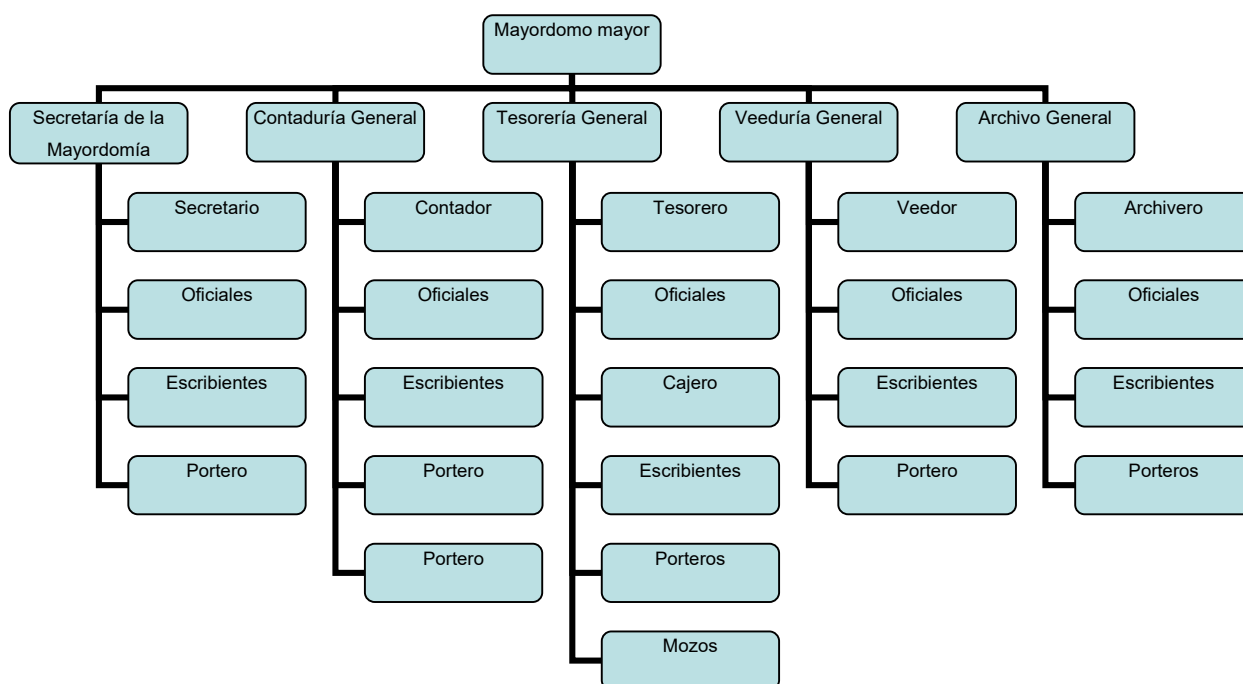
Mayordomo mayor

Secretaría de la Mayordomía

Secretario

Oficiales

Escribientes

Portero

Contaduría General

Contador

Oficiales

Escribientes

Portero

Portero

Tesorería General

Tesorero

Oficiales

Cajero

Escribientes

Porteros

Mozos

Veeduría General

Veedor

Oficiales

Escribientes

Portero

Archivo General

Archivero

Oficiales

Escribientes

Porteros